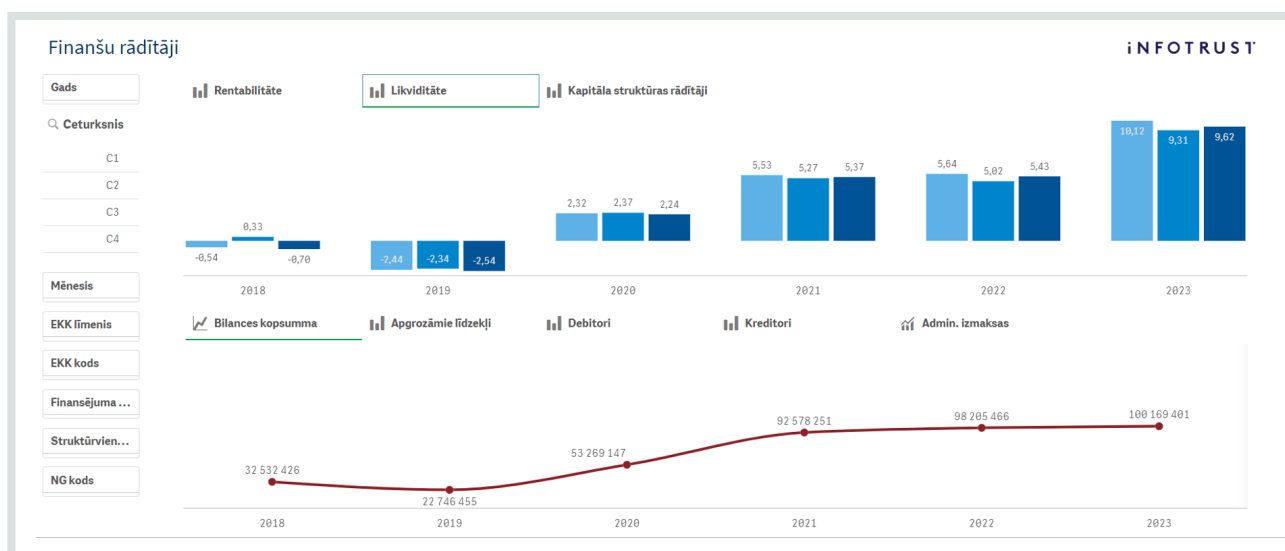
Finanšu rādītāji

INFOTRUST

Gads

Ceturksnis

C1

C2

C3

C4

Mēnesis

EKK līmenis

EKK kods

Finansējuma ...

Struktūrvien...

NG kods

Rentabilitāte

Likviditāte

Kapitāla struktūras rādītāji

-0,54
0,33
-0,70
-2,44
-2,34
-2,54
2,32
2,37
2,24
5,53
5,27
5,37
5,64
5,02
5,43
10,12
9,31
9,62

2018
2019
2020
2021
2022
2023

Bilances kopsumma

Apgrozāmie līdzekļi

Debitori

Kreditori

Admin. izmaksas

32 532 426
22 746 455
53 269 147
92 578 251
98 205 466
100 169 401

2018
2019
2020
2021
2022
2023